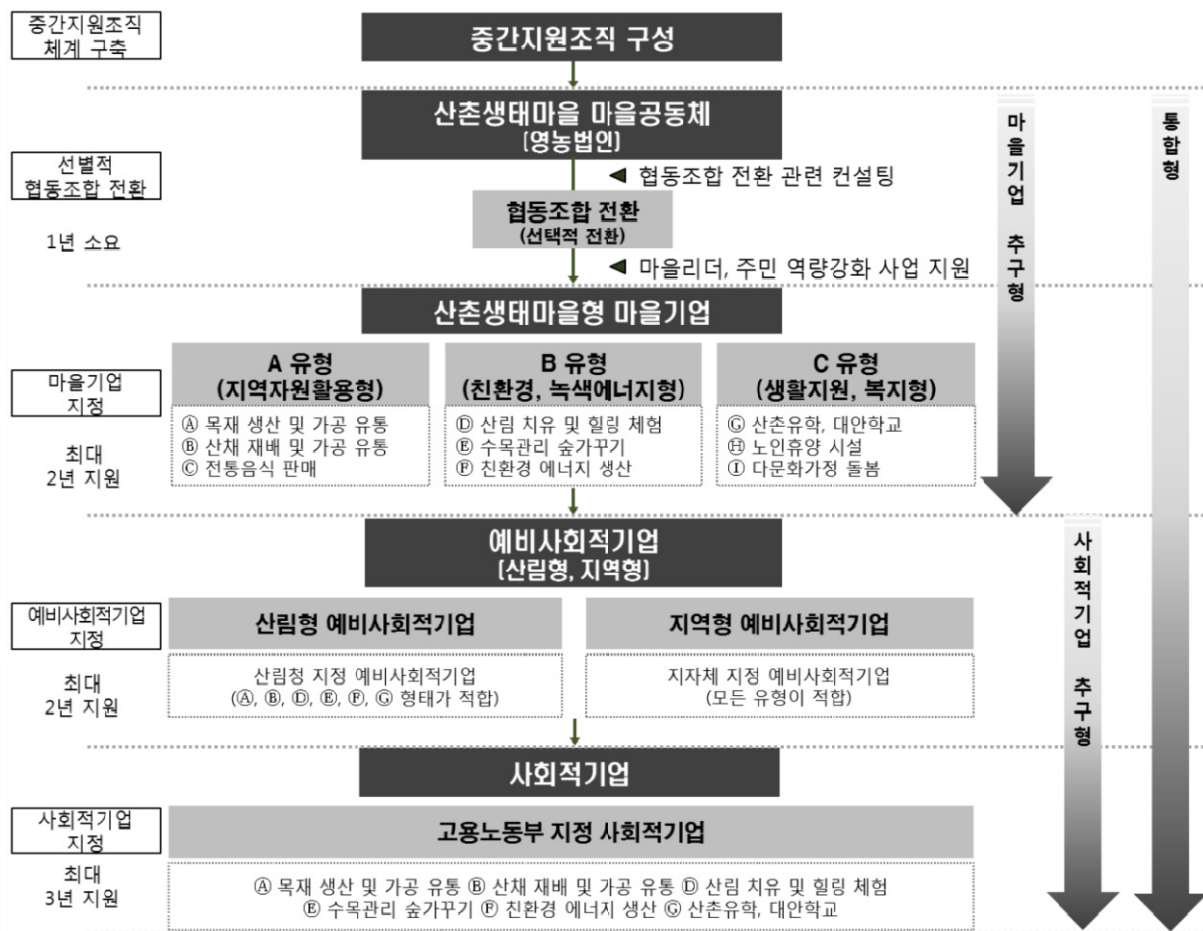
중간지원조직 체계 구축

중간지원조직 구성

산촌생태마을 마을공동체
[영농법인]

선별적 협동조합 전환

◀ 협동조합 전환 관련 컨설팅

협동조합 전환
(선택적 전환)

1년 소요

◀ 마을리더, 주민 역량강화 사업 지원

산촌생태마을형 마을기업

마을기업 지정

최대 2년 지원

A 유형
(지역자원활용형)

Ⓐ 목재 생산 및 가공 유통
Ⓑ 산채 재배 및 가공 유통
Ⓒ 전통음식 판매

B 유형
(친환경, 녹색에너지형)

Ⓓ 산림 치유 및 힐링 체험
Ⓔ 수목관리 숲가꾸기
Ⓕ 친환경 에너지 생산

C 유형
(생활지원, 복지형)

Ⓖ 산촌유학, 대안학교
Ⓗ 노인휴양 시설
Ⓘ 다문화가정 돌봄

마을기업 추구형

통합형

예비사회적기업
[산림형, 지역형]

예비사회적기업 지정

최대 2년 지원

산림형 예비사회적기업

산림청 지정 예비사회적기업
(Ⓐ, Ⓑ, Ⓓ, Ⓔ, Ⓕ, Ⓖ 형태가 적합)

지역형 예비사회적기업

지자체 지정 예비사회적기업
(모든 유형이 적합)

사회적기업 추구형

사회적기업

사회적기업 지정

최대 3년 지원

고용노동부 지정 사회적기업

Ⓐ 목재 생산 및 가공 유통 Ⓑ 산채 재배 및 가공 유통 Ⓓ 산림 치유 및 힐링 체험
Ⓔ 수목관리 숲가꾸기 Ⓕ 친환경 에너지 생산 Ⓖ 산촌유학, 대안학교